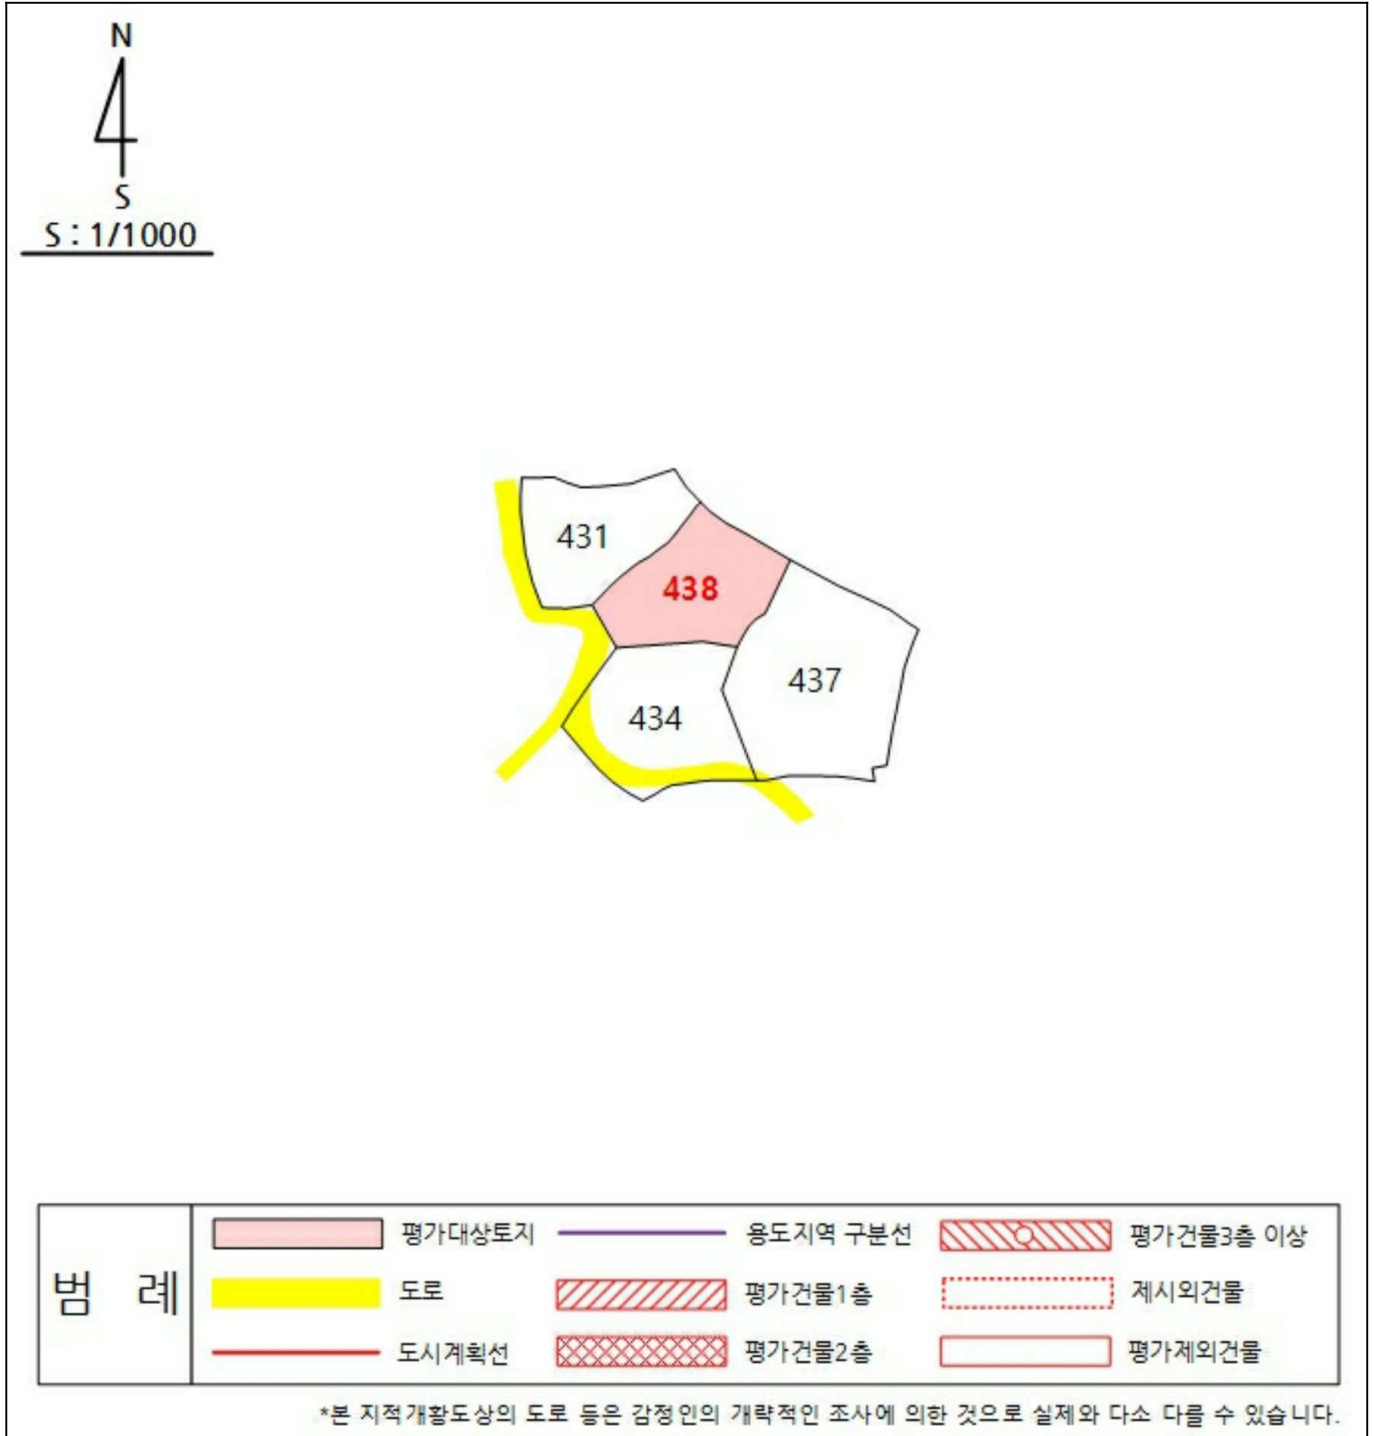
N

S

S : 1/1000

431

438

437

434

| 범 례 | | 평가대상토지 | | 용도지역 구분선 | | 평가건물3층 이상 |
|---|---|---|---|---|---|---|
| | | 도로 | | 평가건물1층 | | 제시외건물 |
| | | 도시계획선 | | 평가건물2층 | | 평가제외건물 |

*본 지적개황도상의 도로 등은 감정인의 개략적인 조사에 의한 것으로 실제와 다소 다를 수 있습니다.